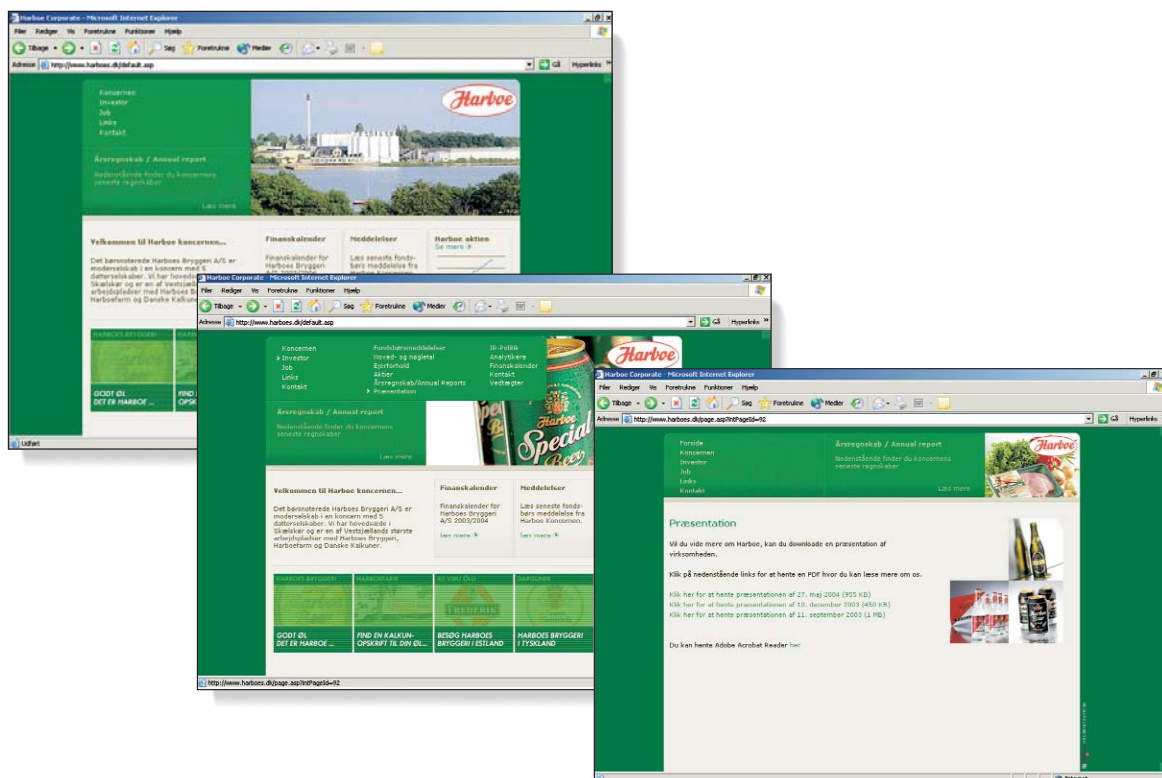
Harboe Corporate - Microsoft Internet Explorer

Filer Rediger Vis Foretrukne Funktioner Hjælp

Tilbage Søg Foretrukne Medier

Adresse http://www.harboes.dk/default.asp Gå Hyperlinks

Koncernen
Investor
Job
Links
Kontakt

Harboe

Årsregnskab / Annual report

Nedenstående finder du koncernens seneste regnskaber

Læs mere

Velkommen til Harboe koncernen...

Det børsnoterede Harboes Bryggeri A/S er moderselskab i en koncern med 5 datterselskaber. Vi har hovedsæde i Skælskør og er en af Vestsjællands største arbejdspladser med Harboes Bryggeri, Harboefarm og Danske Kalkuner.

Finanskalender

Finanskalender for Harboes Bryggeri

Meddelelser

Læs seneste fondsbørs meddelelse fra

Harboe aktien
Se mere

HARBOES BRYGGERI

GODT ØL DET ER HARBOE ...

FIND EN OPSKRI

Udført

Harboe Corporate - Microsoft Internet Explorer

Filer Rediger Vis Foretrukne Funktioner Hjælp

Tilbage Søg Foretrukne Medier

Adresse http://www.harboes.dk/default.asp Gå Hyperlinks

Koncernen
Investor
Job
Links
Kontakt

Fondsbørsmeddelelser
Hoved- og nøgletal
Ejerforhold
Aktier
Årsregnskab/Annual Reports
Præsentation

IR-Politik
Analytikere
Finanskalender
Kontakt
Vedtægter

Harboe

Årsregnskab / Annual report

Nedenstående finder du koncernens seneste regnskaber

Læs mere

Velkommen til Harboe koncernen...

Det børsnoterede Harboes Bryggeri A/S er moderselskab i en koncern med 5 datterselskaber. Vi har hovedsæde i Skælskør og er en af Vestsjællands største arbejdspladser med Harboes Bryggeri, Harboefarm og Danske Kalkuner.

Finanskalender

Finanskalender for Harboes Bryggeri A/S 2003/2004

Læs mere

Meddelelser

Læs seneste fondsbørs meddelelse fra Harboe Koncernen.

Læs mere

HARBOES BRYGGERI | HARBOEFARM | AS VIRU ÕLU | DARGUNER

GODT ØL DET ER HARBOE ...

FIND EN KALKUN-OPSKRIFT TIL DIN ØL...

BESØG HARBOES BRYGGERI I ESTLAND

HARBOES BRYGGERI I TYSKLAND

http://www.harboes.dk/page.asp?intPageId=92

Harboe Corporate - Microsoft Internet Explorer

Filer Rediger Vis Foretrukne Funktioner Hjælp

Tilbage Søg Foretrukne Medier

Adresse http://www.harboes.dk/page.asp?intPageId=92 Gå Hyperlinks

Forside
Koncernen
Investor
Job
Links
Kontakt

Årsregnskab / Annual report

Nedenstående finder du koncernens seneste regnskaber

Læs mere

Harboe

Præsentation

Vil du vide mere om Harboe, kan du downloade en præsentation af virksomheden.

Klik på nedenstående links for at hente en PDF hvor du kan læse mere om os.

Klik her for at hente præsentationen af 27. maj 2004 (955 KB)
Klik her for at hente præsentationen af 10. december 2003 (450 KB)
Klik her for at hente præsentationen af 11. september 2003 (1 MB)

Du kan hente Adobe Acrobat Reader her

Internet